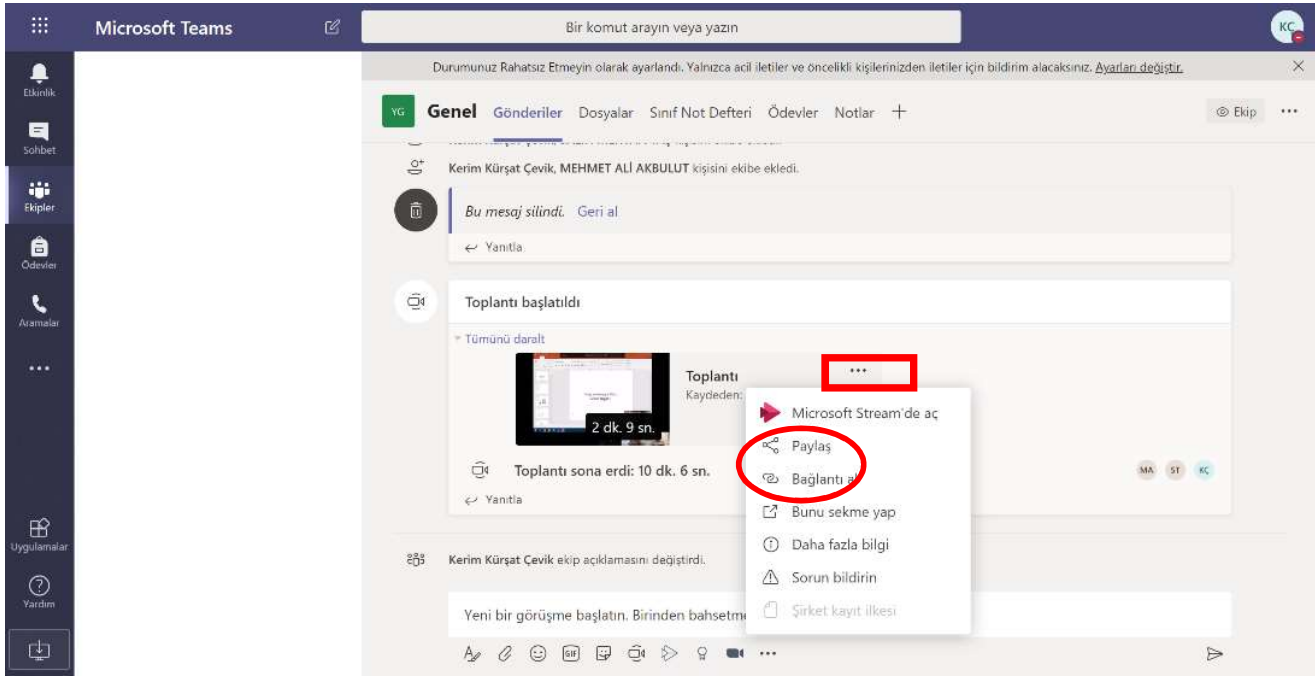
Microsoft Teams

Bir komut arayın veya yazın

KC

Durumunuz Rahatsız Etmeyin olarak ayarlandı. Yalnızca acil iletiler ve öncelikli kişilerinizden iletiler için bildirim alacaksınız. Ayarları değiştir.

Etkinlik

Sohbet

Ekipler

Ödevler

Aramalar

...

Uygulamalar

Yardım

YG Genel Gönderiler Dosyalar Sınıf Not Defteri Ödevler Notlar +

Ekip ...

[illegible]

Kerim Kürşat Çevik, MEHMET ALİ AKBULUT kişisini ekibe ekledi.

Bu mesaj silindi. Geri al

Yanıtla

Toplantı başlatıldı

Tümünü daralt

2 dk. 9 sn.

Toplantı

Kaydeden: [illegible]

...

Microsoft Stream'de aç

Paylaş

Bağlantı al

Bunu sekme yap

Daha fazla bilgi

Sorun bildirin

Şirket kayıt ilkesi

Toplantı sona erdi: 10 dk. 6 sn.

MA ST KÇ

Yanıtla

Kerim Kürşat Çevik ekip açıklamasını değiştirdi.

Yeni bir görüşme başlatın. Birinden bahsetme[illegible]

...